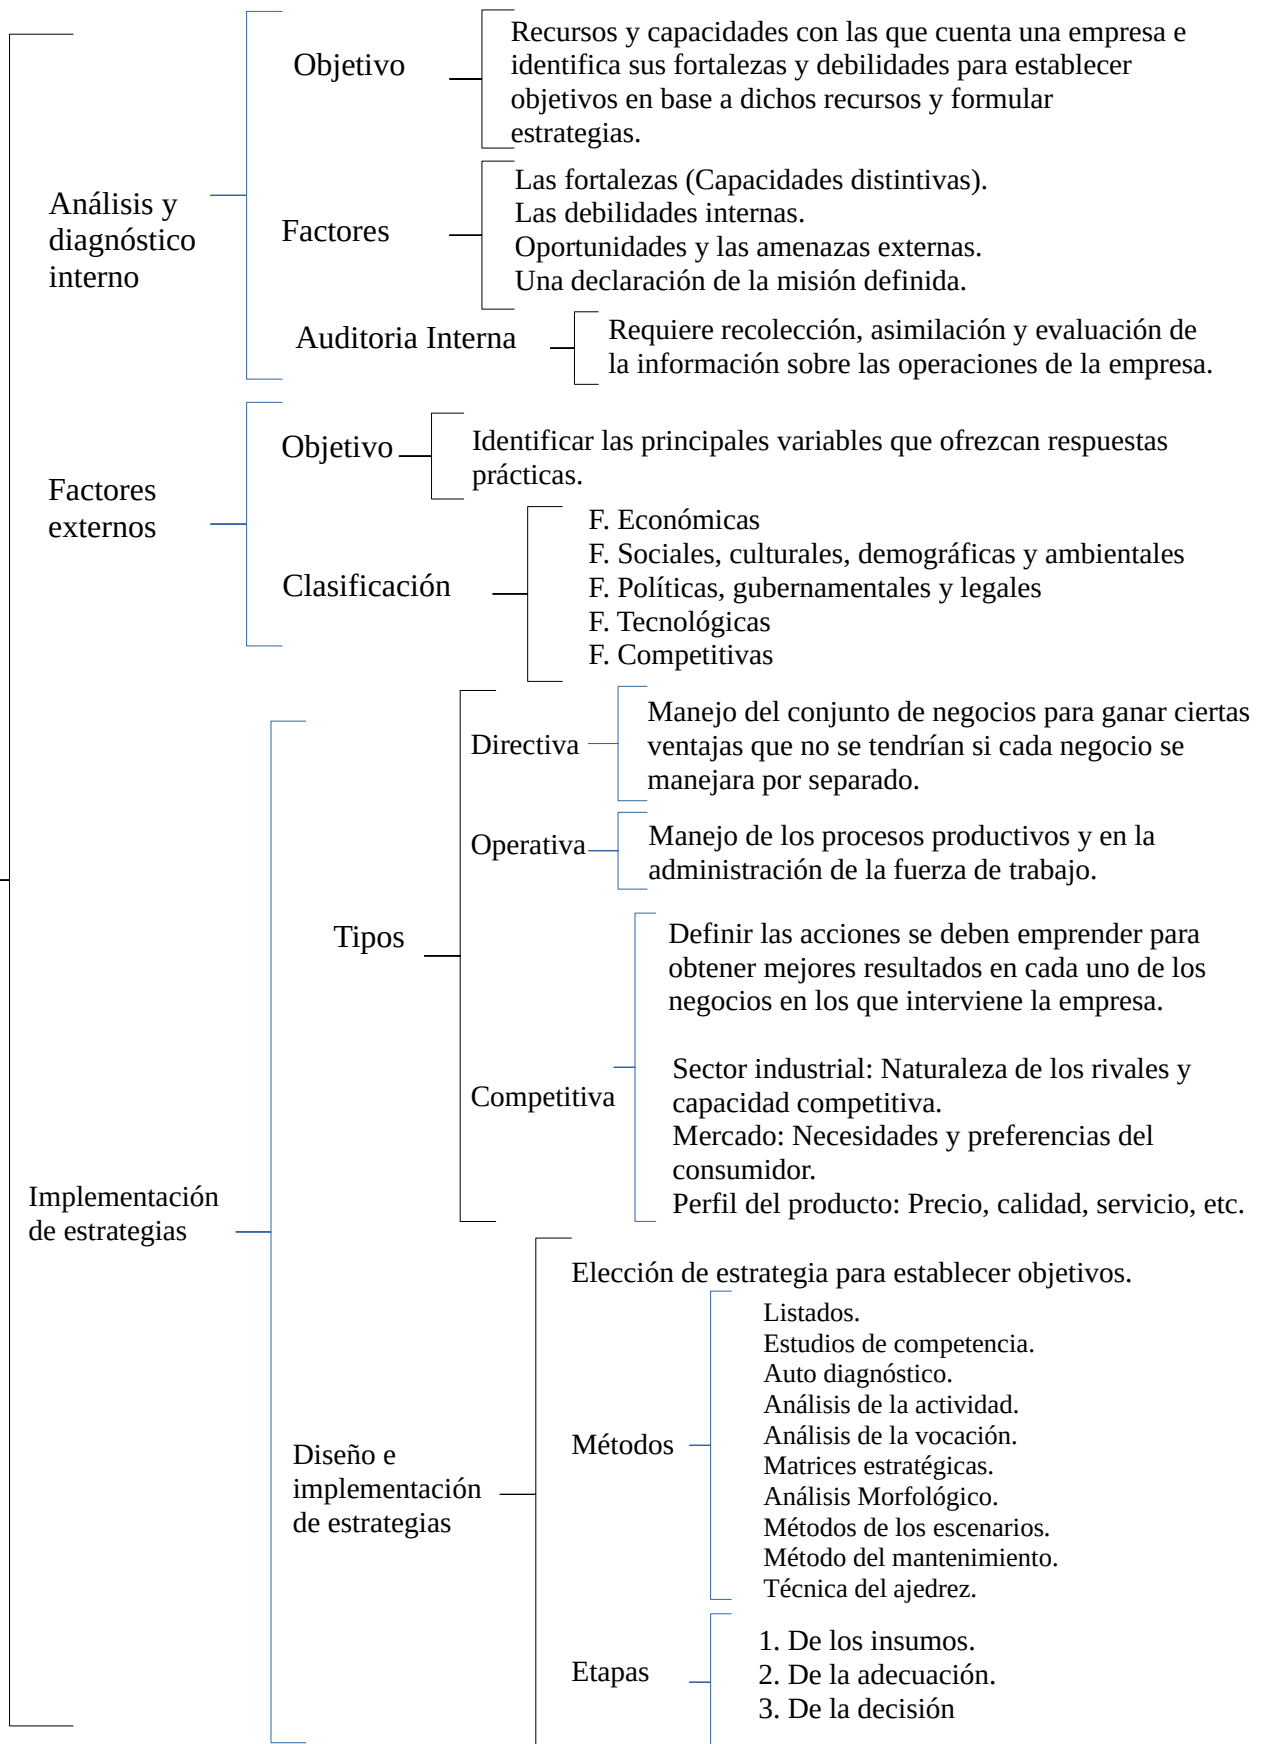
Análisis y diagnóstico interno

Objetivo

Recursos y capacidades con las que cuenta una empresa e identifica sus fortalezas y debilidades para establecer objetivos en base a dichos recursos y formular estrategias.

Factores

Las fortalezas (Capacidades distintivas).
Las debilidades internas.
Oportunidades y las amenazas externas.
Una declaración de la misión definida.

Auditoria Interna

Requiere recolección, asimilación y evaluación de la información sobre las operaciones de la empresa.

Factores externos

Objetivo

Identificar las principales variables que ofrezcan respuestas prácticas.

Clasificación

F. Económicas
F. Sociales, culturales, demográficas y ambientales
F. Políticas, gubernamentales y legales
F. Tecnológicas
F. Competitivas

Implementación de estrategias

Tipos

Directiva

Manejo del conjunto de negocios para ganar ciertas ventajas que no se tendrían si cada negocio se manejara por separado.

Operativa

Manejo de los procesos productivos y en la administración de la fuerza de trabajo.

Competitiva

Definir las acciones se deben emprender para obtener mejores resultados en cada uno de los negocios en los que interviene la empresa.

Sector industrial: Naturaleza de los rivales y capacidad competitiva.
Mercado: Necesidades y preferencias del consumidor.
Perfil del producto: Precio, calidad, servicio, etc.

Diseño e implementación de estrategias

Elección de estrategia para establecer objetivos.

Métodos

Listados.
Estudios de competencia.
Auto diagnóstico.
Análisis de la actividad.
Análisis de la vocación.
Matrices estratégicas.
Análisis Morfológico.
Métodos de los escenarios.
Método del mantenimiento.
Técnica del ajedrez.

Etapas

1. De los insumos.
2. De la adecuación.
3. De la decisión